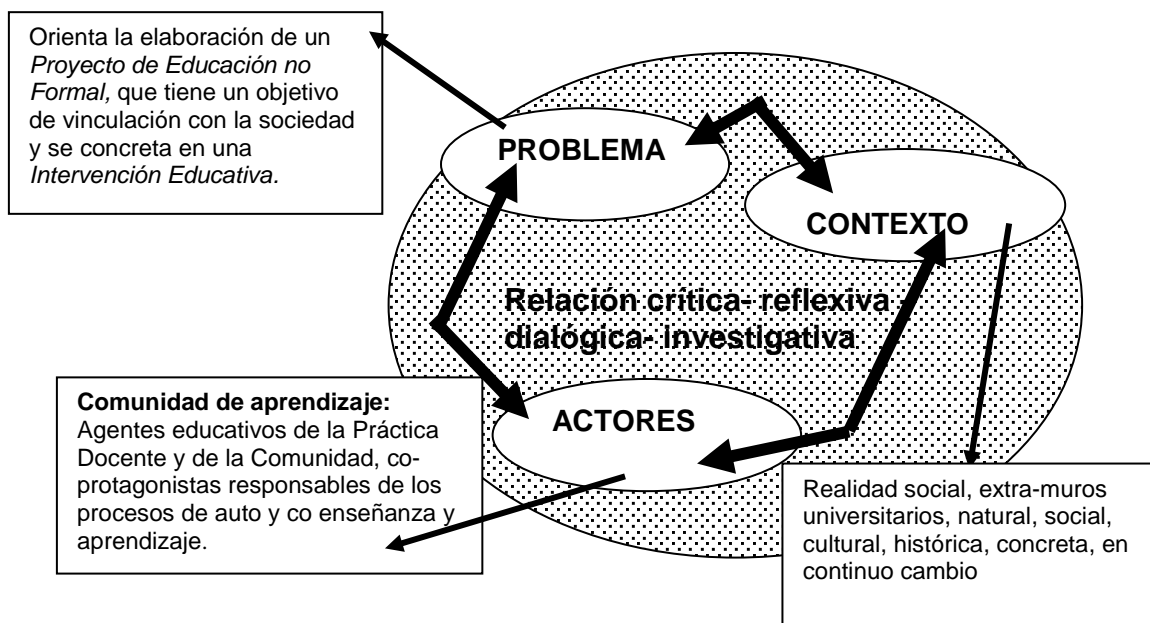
Orienta la elaboración de un *Proyecto de Educación no Formal,* que tiene un objetivo de vinculación con la sociedad y se concreta en una *Intervención Educativa*.

PROBLEMA

CONTEXTO

Relación crítica- reflexiva - dialógica- investigativa

ACTORES

**Comunidad de aprendizaje:** Agentes educativos de la Práctica Docente y de la Comunidad, co-protagonistas responsables de los procesos de auto y co enseñanza y aprendizaje.

Realidad social, extra-muros universitarios, natural, social, cultural, histórica, concreta, en continuo cambio